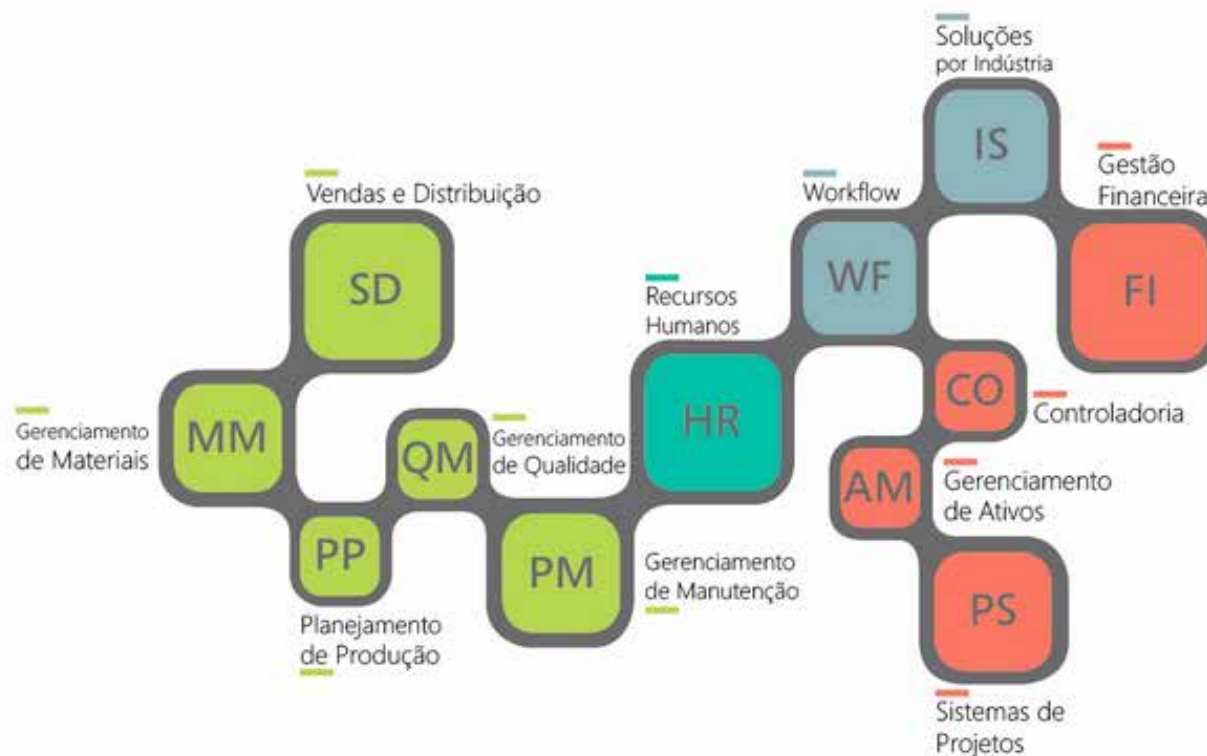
Soluções por Indústria

IS

Gestão Financeira

FI

Workflow

WF

Vendas e Distribuição

SD

Recursos Humanos

HR

Gerenciamento de Materiais

MM

QM

Gerenciamento de Qualidade

CO

Controladoria

AM

Gerenciamento de Ativos

PP

PM

Gerenciamento de Manutenção

PS

Planejamento de Produção

Sistemas de Projetos